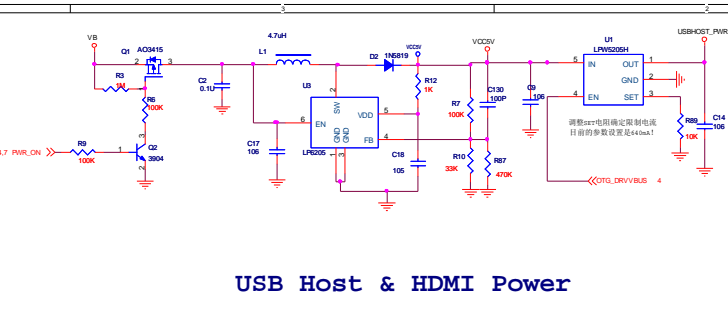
3

VB
Q1
AO3415
2
3
1
R3
1M
R6
100K
3
R9
.7_PWR_ON
100K
1
Q2
3904
2
L1
4.7uH
C2
0.1U
U8
6
EN
SW
VDD
FB
5
4
GND GND
2 3
LP6205
C17
106
D2
1N5819
VCC5V
R12
1K
C18
105
VCC5V
R7
100K
C130
100P
R10
33K
R87
470K
C9
106
U1
LPW5205H
5
IN
OUT
1
GND
2
4
EN
SET
3
USBHOST_PWR
R89
10K
C14
106
调整SET电阻确定限制电流
目前的参数设置是540mA!
OTG_DRVVBUS 4

USB Host & HDMI Power